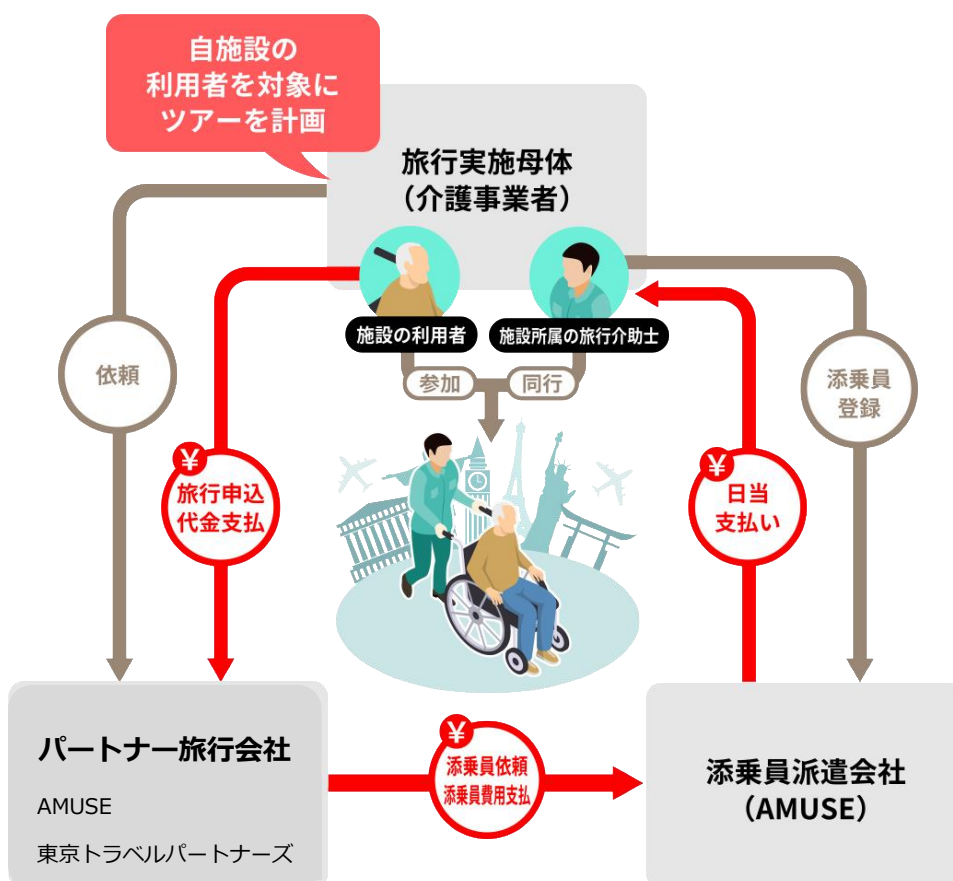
自施設の
利用者を対象に
ツアーを計画

旅行実施母体
（介護事業者）

施設の利用者

施設所属の旅行介助士

参加

同行

依頼

¥
旅行申込
代金支払

¥
日当
支払い

添乗員
登録

パートナー旅行会社

AMUSE

東京トラベルパートナーズ

¥
添乗員依頼
添乗員費用支払

添乗員派遣会社
（AMUSE）